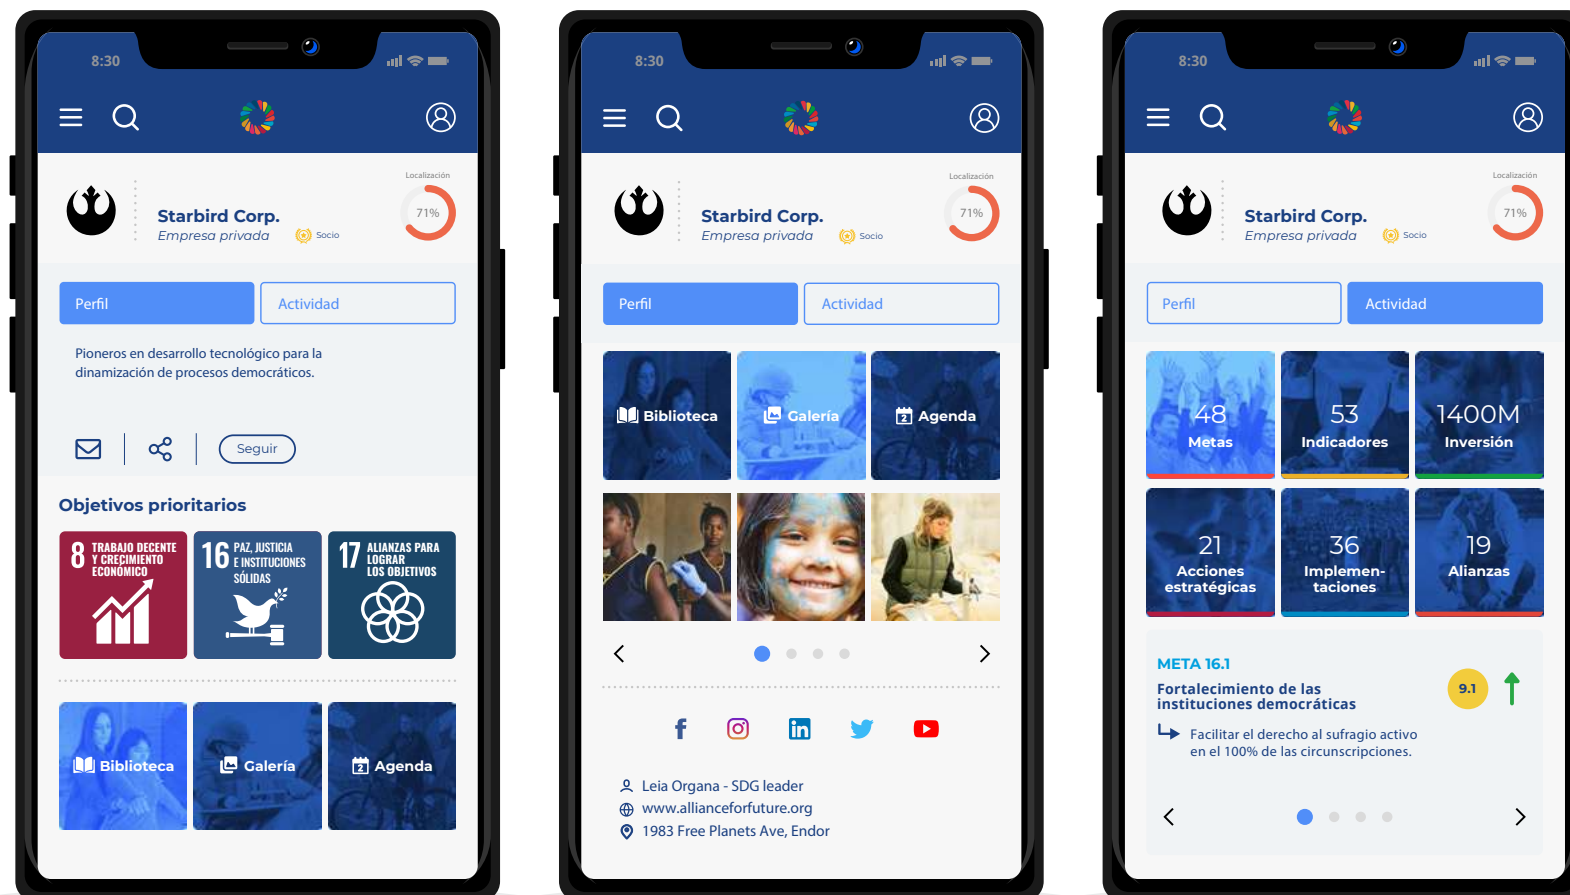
8:30

Localización

Starbird Corp.
Empresa privada
Socio

71%

Perfil
Actividad

Pioneros en desarrollo tecnológico para la dinamización de procesos democráticos.

Seguir

Objetivos prioritarios

8 TRABAJO DECENTE Y CRECIMIENTO ECONÓMICO

16 PAZ, JUSTICIA E INSTITUCIONES SÓLIDAS

17 ALIANZAS PARA LOGRAR LOS OBJETIVOS

Biblioteca
Galería
Agenda

8:30

Localización

Starbird Corp.
Empresa privada
Socio

71%

Perfil
Actividad

Biblioteca
Galería
Agenda

Leia Organa - SDG leader
www.allianceforfuture.org
1983 Free Planets Ave, Endor

8:30

Localización

Starbird Corp.
Empresa privada
Socio

71%

Perfil
Actividad

48 Metas
53 Indicadores
1400M Inversión
21 Acciones estratégicas
36 Implementaciones
19 Alianzas

META 16.1
Fortalecimiento de las instituciones democráticas
9.1
Facilitar el derecho al sufragio activo en el 100% de las circunscripciones.